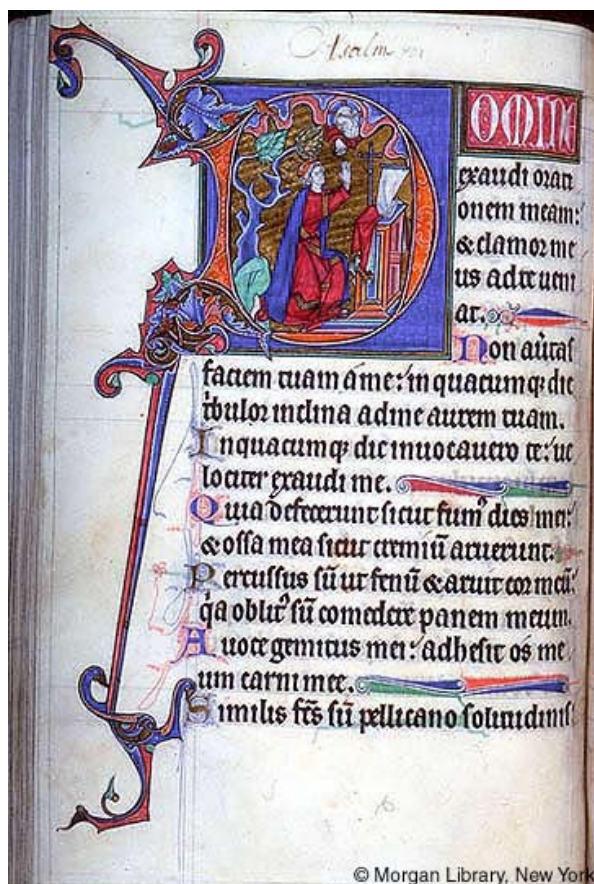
Psalm 101

DOMINE

exaudi orati onem meam: & clamor me us ad te ueni at.

Non auertas faciem tuam a me: in quacumque die tribulor inclina ad me aurem tuam.

In quacumque die inuocauero te: ue lociter exaudi me.

Quia defecerunt sicut fumus dies mei: & ossa mea sicut cremium aruerunt.

Percussus sum ut fenum & aruit cor meum: quia oblitus sum comedere panem meum.

A uoce gemitus mei: adhesit os me um carni mee.

Similis factus sum pellicano solitudinis

© Morgan Library, New York